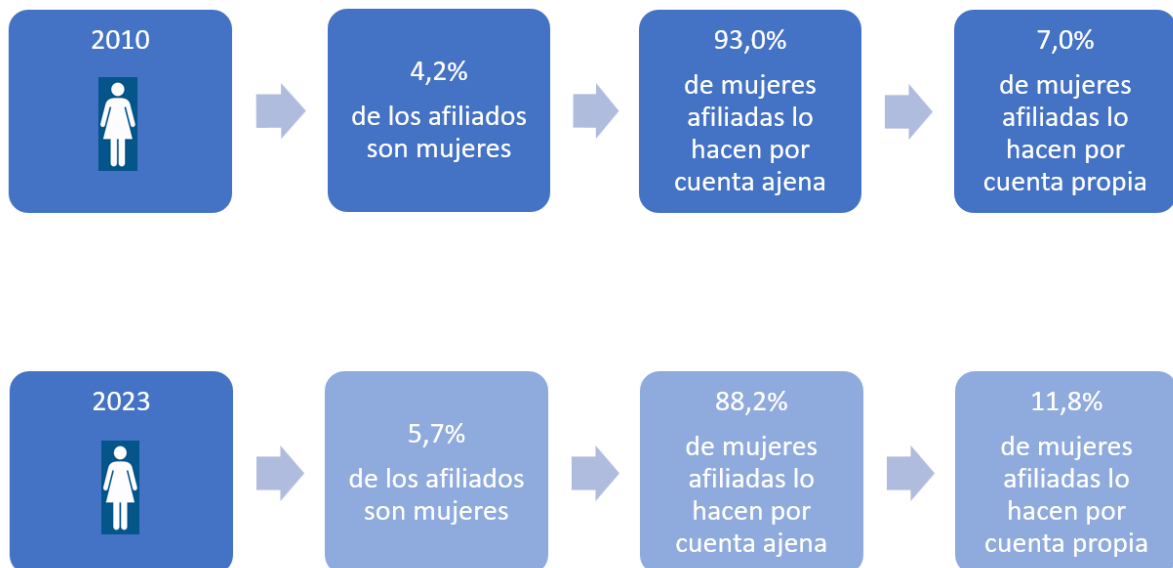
2010

4,2%
de los afiliados son mujeres

93,0%
de mujeres afiliadas lo hacen por cuenta ajena

7,0%
de mujeres afiliadas lo hacen por cuenta propia

2023

5,7%
de los afiliados son mujeres

88,2%
de mujeres afiliadas lo hacen por cuenta ajena

11,8%
de mujeres afiliadas lo hacen por cuenta propia